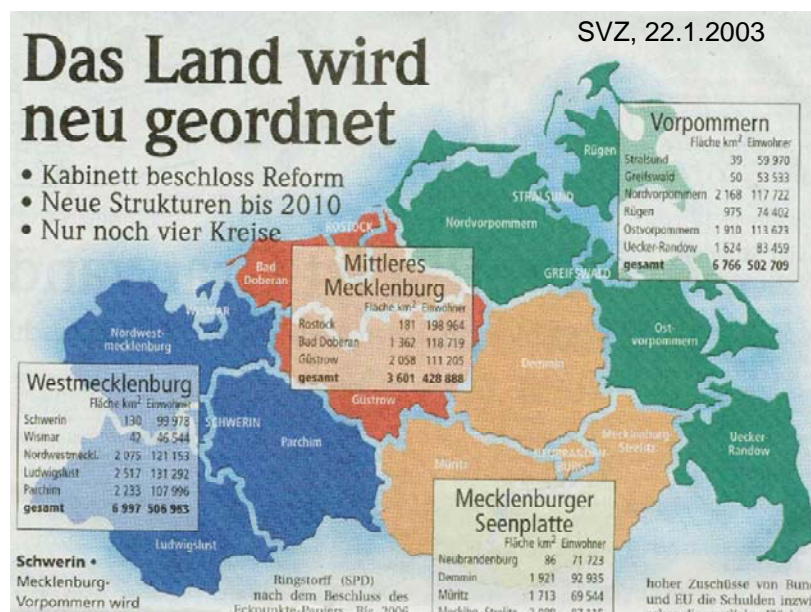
SVZ, 22.1.2003

Das Land wird neu geordnet

• Kabinett beschloss Reform
• Neue Strukturen bis 2010
• Nur noch vier Kreise

Vorpommern

| | Fläche km² | Einwohner |
|---|---|---|
| Stralsund | 39 | 59 970 |
| Greifswald | 50 | 53 533 |
| Nordvorpommern | 2 168 | 117 722 |
| Rügen | 975 | 74 402 |
| Ostvorpommern | 1 910 | 113 673 |
| Uecker-Randow | 1 624 | 83 459 |
| gesamt | 6 766 | 502 709 |

Rügen

Stralsund

Nordvorpommern

Rostock

Greifswald

Bad Doberan

Mittleres Mecklenburg

| | Fläche km² | Einwohner |
|---|---|---|
| Rostock | 181 | 198 964 |
| Bad Doberan | 1 362 | 118 719 |
| Güstrow | 2 058 | 111 205 |
| gesamt | 3 601 | 428 888 |

Wismar

Nordwestmecklenburg

Ostvorpommern

Demmin

Westmecklenburg

| | Fläche km² | Einwohner |
|---|---|---|
| Schwerin | 130 | 99 978 |
| Wismar | 42 | 46 544 |
| Nordwestmeckl. | 2 075 | 121 153 |
| Ludwigslust | 2 517 | 131 292 |
| Parchim | 2 233 | 107 996 |
| gesamt | 6 997 | 506 963 |

Güstrow

Schwerin

Parchim

Mecklenburg-Strelitz

Uecker-Randow

Müritz

Neubrandenburg

Ludwigslust

Mecklenburger Seenplatte

| | Fläche km² | Einwohner |
|---|---|---|
| Neubrandenburg | 86 | 71 723 |
| Demmin | 1 921 | 92 935 |
| Müritz | 1 713 | 69 544 |
| Mecklbg.-Strelitz | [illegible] | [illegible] |

Schwerin • Mecklenburg-Vorpommern wird

Ringstorff (SPD) nach dem Beschluss des Eckpunkte-Papiers. Bis 2006

hoher Zuschüsse von Bund und EU die Schulden inzw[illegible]